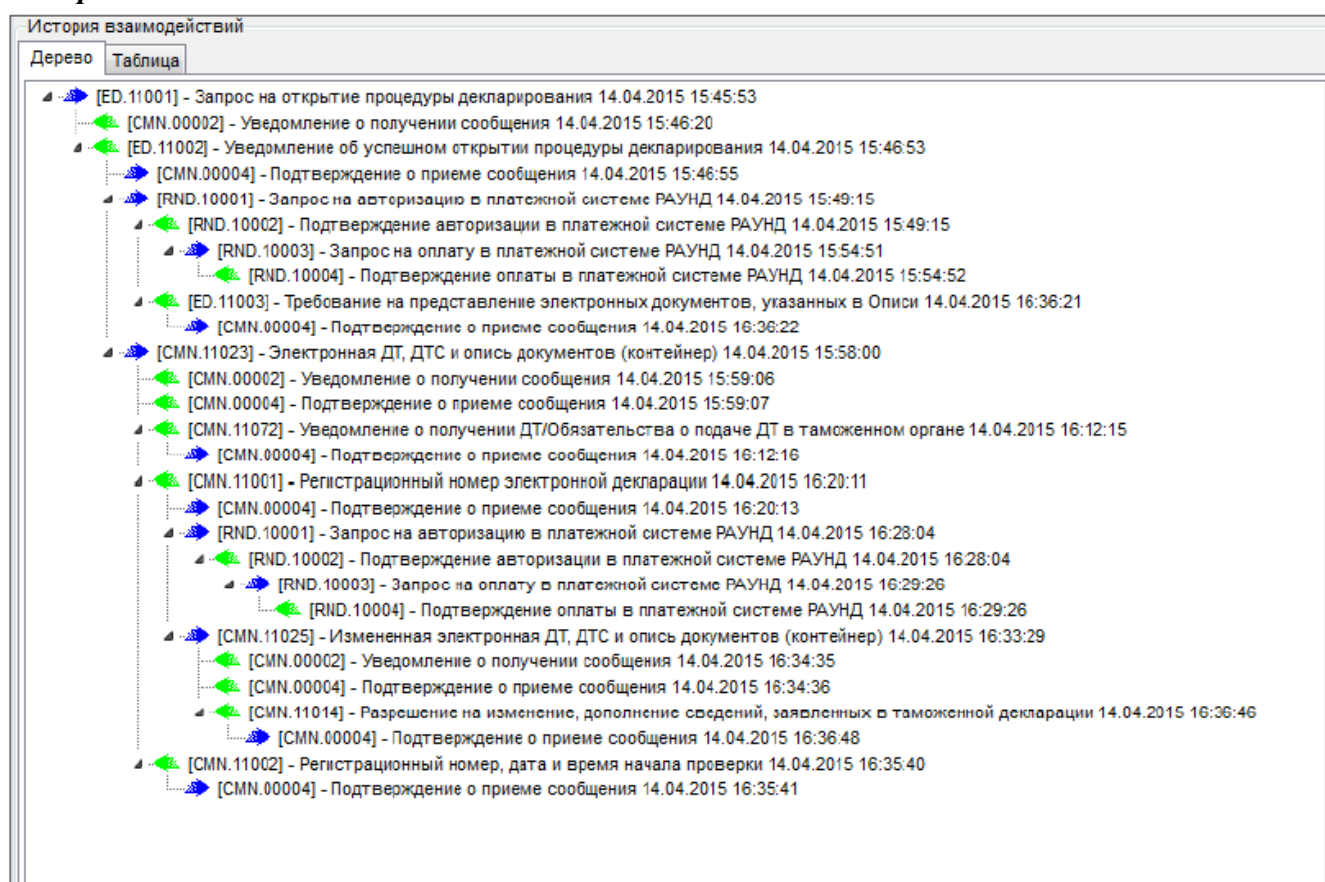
История взаимодействий

Дерево | Таблица

[ED.11001] - Запрос на открытие процедуры декларирования 14.04.2015 15:45:53
[CMN.00002] - Уведомление о получении сообщения 14.04.2015 15:46:20
[ED.11002] - Уведомление об успешном открытии процедуры декларирования 14.04.2015 15:46:53
[CMN.00004] - Подтверждение о приеме сообщения 14.04.2015 15:46:55
[RND.10001] - Запрос на авторизацию в платежной системе РАУНД 14.04.2015 15:49:15
[RND.10002] - Подтверждение авторизации в платежной системе РАУНД 14.04.2015 15:49:15
[RND.10003] - Запрос на оплату в платежной системе РАУНД 14.04.2015 15:54:51
[RND.10004] - Подтверждение оплаты в платежной системе РАУНД 14.04.2015 15:54:52
[ED.11003] - Требование на представление электронных документов, указанных в Описи 14.04.2015 16:36:21
[CMN.00004] - Подтверждение о приеме сообщения 14.04.2015 16:36:22
[CMN.11023] - Электронная ДТ, ДТС и опись документов (контейнер) 14.04.2015 15:58:00
[CMN.00002] - Уведомление о получении сообщения 14.04.2015 15:59:06
[CMN.00004] - Подтверждение о приеме сообщения 14.04.2015 15:59:07
[CMN.11072] - Уведомление о получении ДТ/Обязательства о подаче ДТ в таможенном органе 14.04.2015 16:12:15
[CMN.00004] - Подтверждение о приеме сообщения 14.04.2015 16:12:16
[CMN.11001] - Регистрационный номер электронной декларации 14.04.2015 16:20:11
[CMN.00004] - Подтверждение о приеме сообщения 14.04.2015 16:20:13
[RND.10001] - Запрос на авторизацию в платежной системе РАУНД 14.04.2015 16:28:04
[RND.10002] - Подтверждение авторизации в платежной системе РАУНД 14.04.2015 16:28:04
[RND.10003] - Запрос на оплату в платежной системе РАУНД 14.04.2015 16:29:26
[RND.10004] - Подтверждение оплаты в платежной системе РАУНД 14.04.2015 16:29:26
[CMN.11025] - Измененная электронная ДТ, ДТС и опись документов (контейнер) 14.04.2015 16:33:29
[CMN.00002] - Уведомление о получении сообщения 14.04.2015 16:34:35
[CMN.00004] - Подтверждение о приеме сообщения 14.04.2015 16:34:36
[CMN.11014] - Разрешение на изменение, дополнение сведений, заявленных в таможенной декларации 14.04.2015 16:36:46
[CMN.00004] - Подтверждение о приеме сообщения 14.04.2015 16:36:48
[CMN.11002] - Регистрационный номер, дата и время начала проверки 14.04.2015 16:35:40
[CMN.00004] - Подтверждение о приеме сообщения 14.04.2015 16:35:41